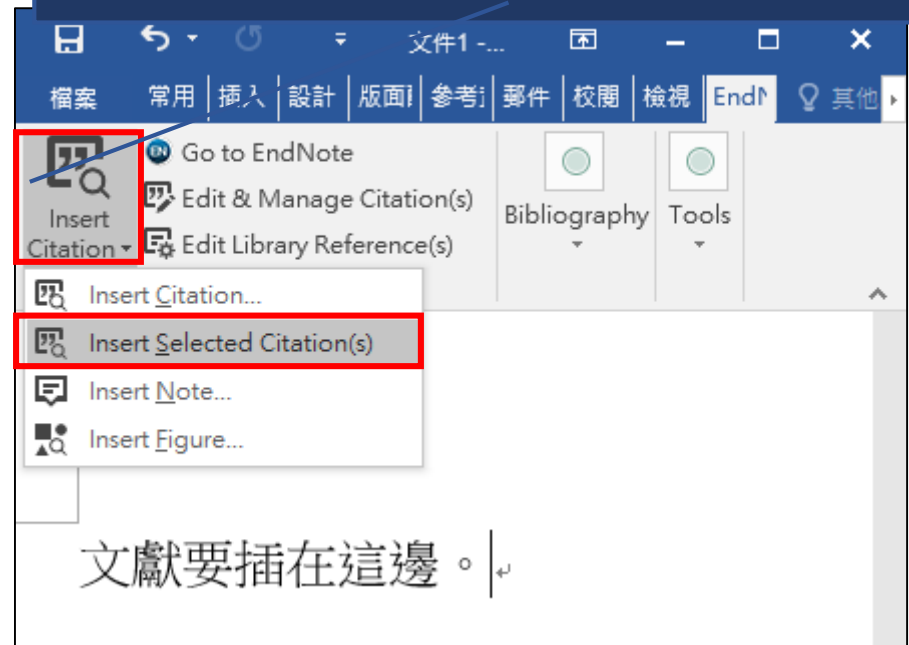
文件1 -...

檔案 常用 插入 設計 版面 參考 郵件 校閱 檢視 EndN 其他

Insert Citation

Go to EndNote
Edit & Manage Citation(s)
Edit Library Reference(s)

Bibliography

Tools

Insert Citation...
Insert Selected Citation(s)
Insert Note...
Insert Figure...

文獻要插在這邊。